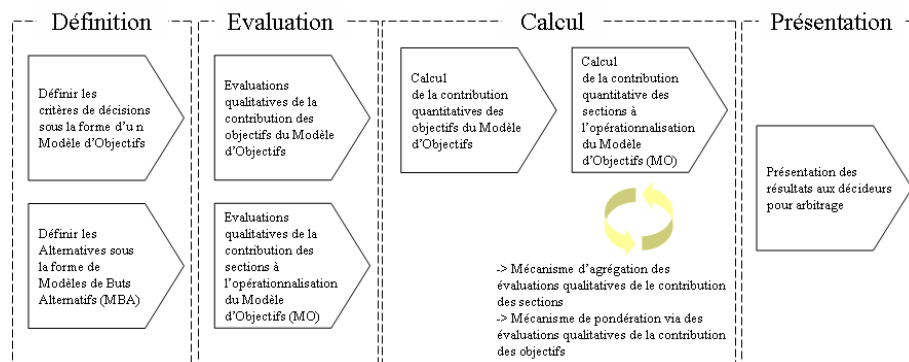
Définition

Evaluation

Calcul

Présentation

Définir les critères de décisions sous la forme d'u n Modèle d'Objectifs

Définir les Alternatives sous la forme de Modèles de Buts Alternatifs (MBA)

Evaluations qualitatives de la contribution des objectifs du Modèle d'Objectifs

Evaluations qualitatives de la contribution des sections à l'opérationnalisation du Modèle d'Objectifs (MO)

Calcul de la contribution quantitatives des objectifs du Modèle d'Objectifs

Calcul de la contribution quantitative des sections à l'opérationnalisation du Modèle d'Objectifs (MO)

-> Mécanisme d'agrégation des évaluations qualitatives de le contribution des sections
-> Mécanisme de pondération via des évaluations qualitatives de la contribution des objectifs

Présentation des résultats aux décideurs pour arbitrage